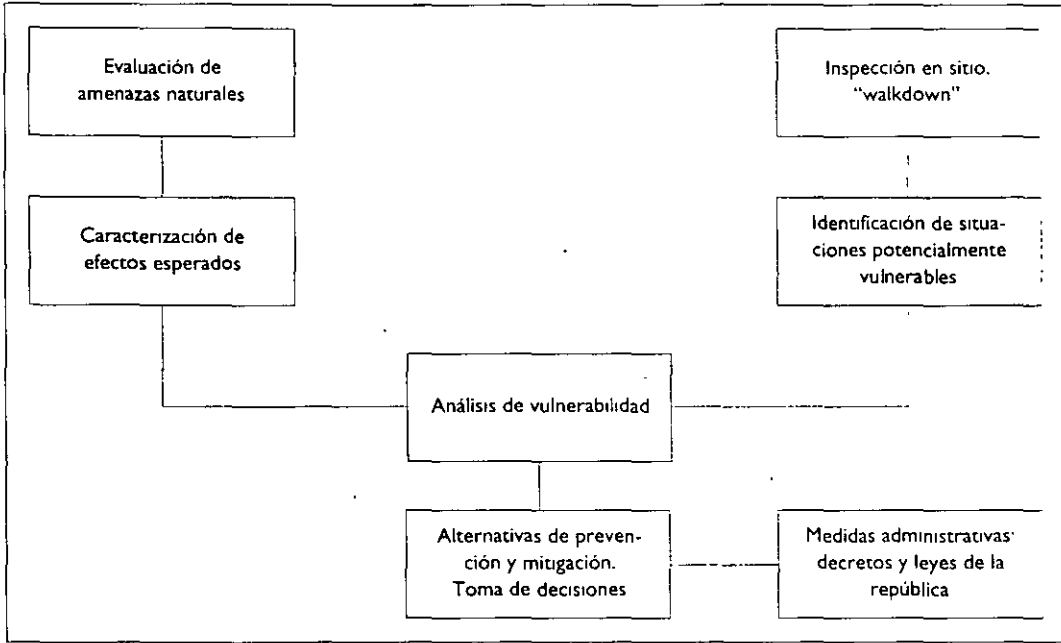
Evaluación de amenazas naturales

Caracterización de efectos esperados

Inspección en sitio. "walkdown"

Identificación de situaciones potencialmente vulnerables

Análisis de vulnerabilidad

Alternativas de prevención y mitigación. Toma de decisiones

Medidas administrativas: decretos y leyes de la república